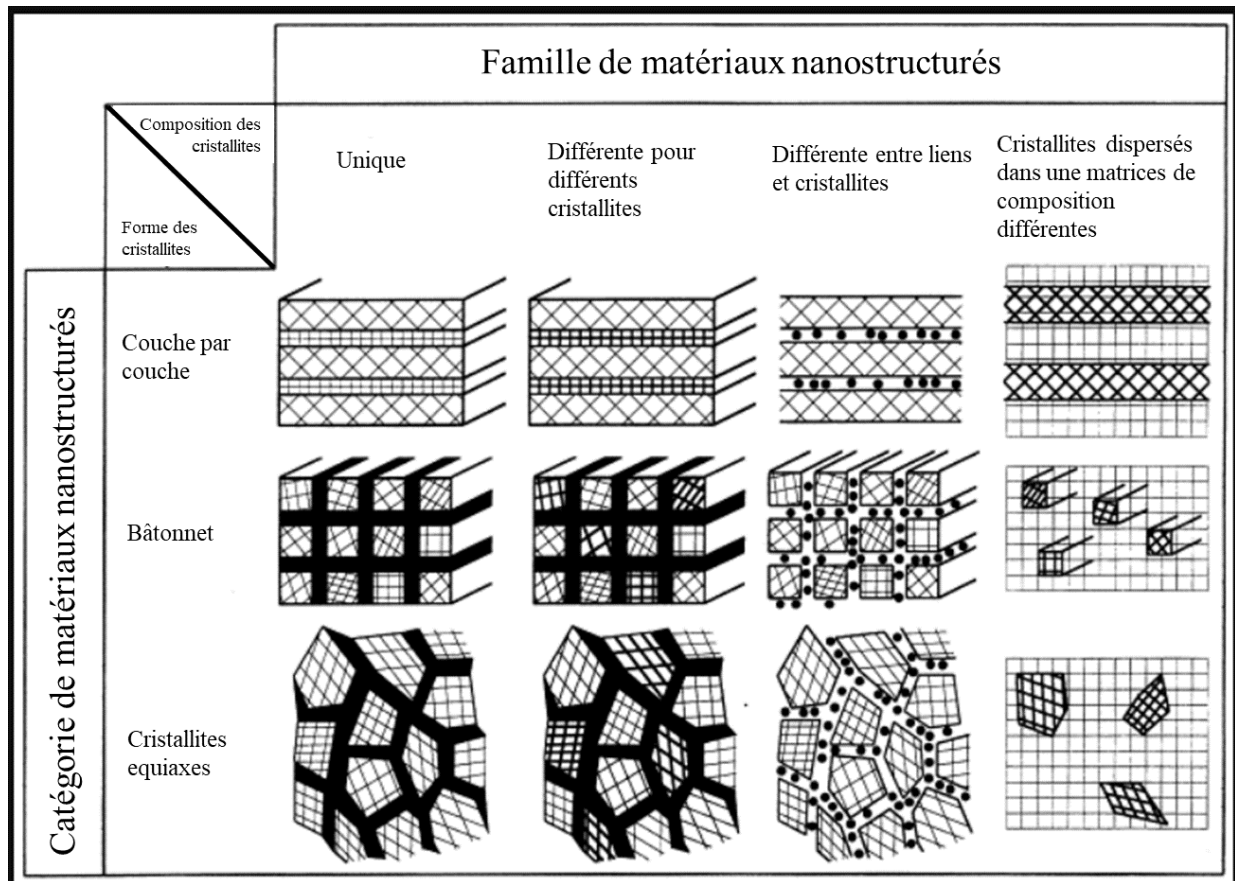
| | | Famille de matériaux nanostructurés | | | |
|---|---|---|---|---|---|
| | Composition des cristallites / Forme des cristallites | Unique | Différente pour différents cristallites | Différente entre liens et cristallites | Cristallites dispersés dans une matrices de composition différentes |
| Catégorie de matériaux nanostructurés | Couche par couche | | | | |
| | Bâtonnet | | | | |
| | Cristallites equiaxes | | | | |